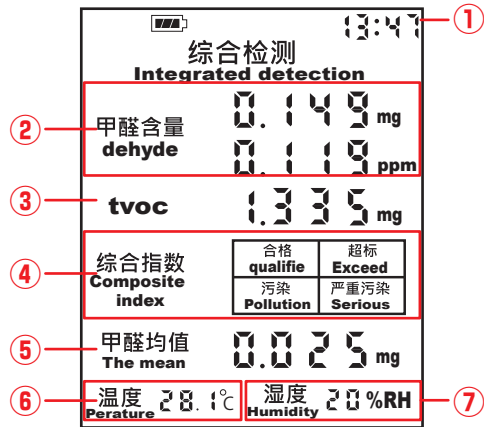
13:47
①
综合检测
Integrated detection
②
甲醛含量
dehyde
0.149 mg
0.119 ppm
③
tvoc
1.335 mg
④
综合指数
Composite index

| 合格 qualifie | 超标 Exceed |
|---|---|
| 污染 Pollution | 严重污染 Serious |

⑤
甲醛均值
The mean
0.025 mg
⑥
温度
Perature
28.1℃
湿度
Humidity
20 %RH
⑦